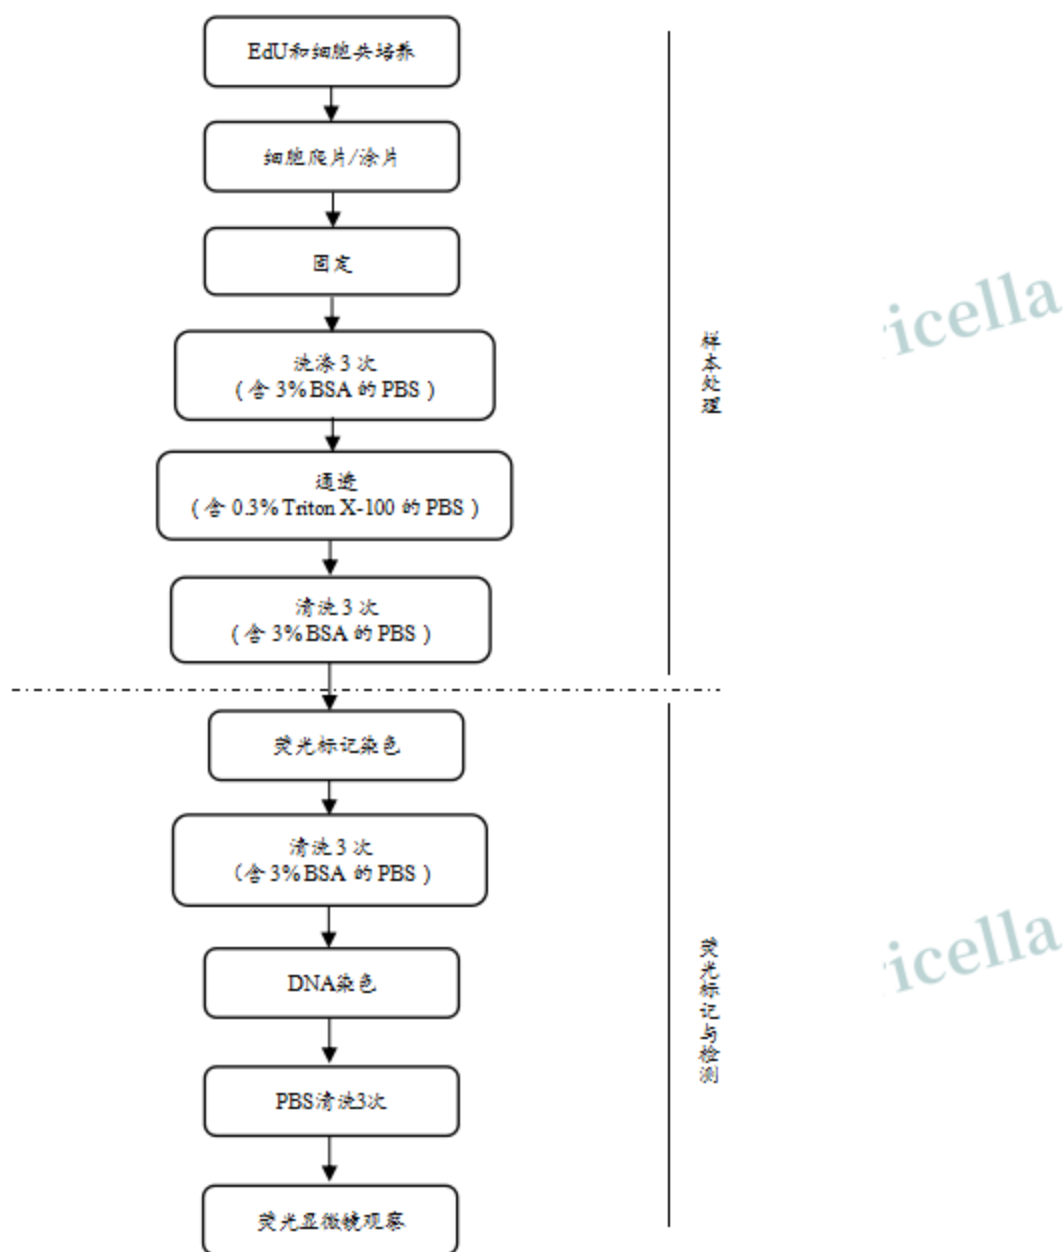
EdU和细胞共培养

细胞爬片/涂片

固定

洗涤3次
（含3%BSA的PBS）

通透
（含0.3% Triton X-100的PBS）

清洗3次
（含3%BSA的PBS）

样本处理

荧光标记染色

清洗3次
（含3%BSA的PBS）

DNA染色

PBS清洗3次

荧光显微镜观察

荧光标记与检测

icella

icella